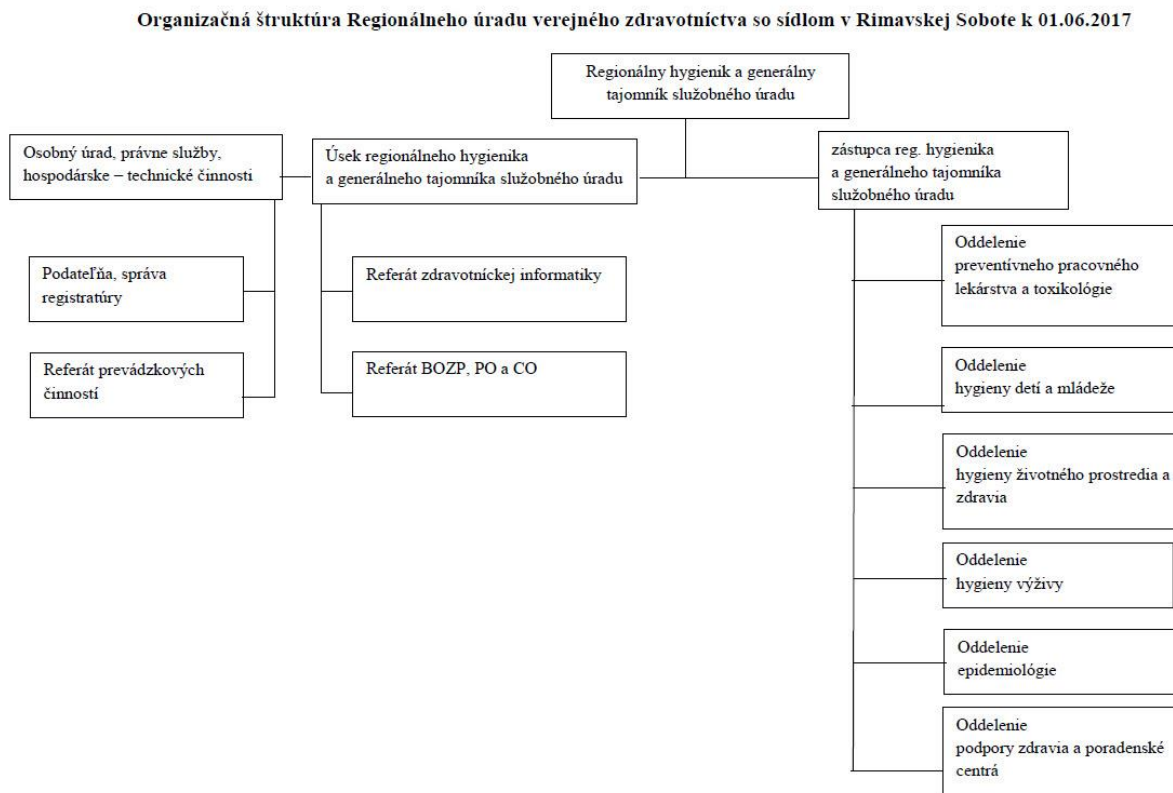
Organizačná štruktúra Regionálneho úradu verejného zdravotníctva so sídlom v Rimavskej Sobote k 01.06.2017

Regionálny hygienik a generálny tajomník služobného úradu

Osobný úrad, právne služby, hospodárske – technické činnosti

Úsek regionálneho hygienika a generálneho tajomníka služobného úradu

zástupca reg. hygienika a generálneho tajomníka služobného úradu

Podateľňa, správa registratúry

Referát prevádzkových činností

Referát zdravotníckej informatiky

Referát BOZP, PO a CO

Oddelenie preventívneho pracovného lekárstva a toxikológie

Oddelenie hygieny detí a mládeže

Oddelenie hygieny životného prostredia a zdravia

Oddelenie hygieny výživy

Oddelenie epidemiológie

Oddelenie podpory zdravia a poradenské centrá